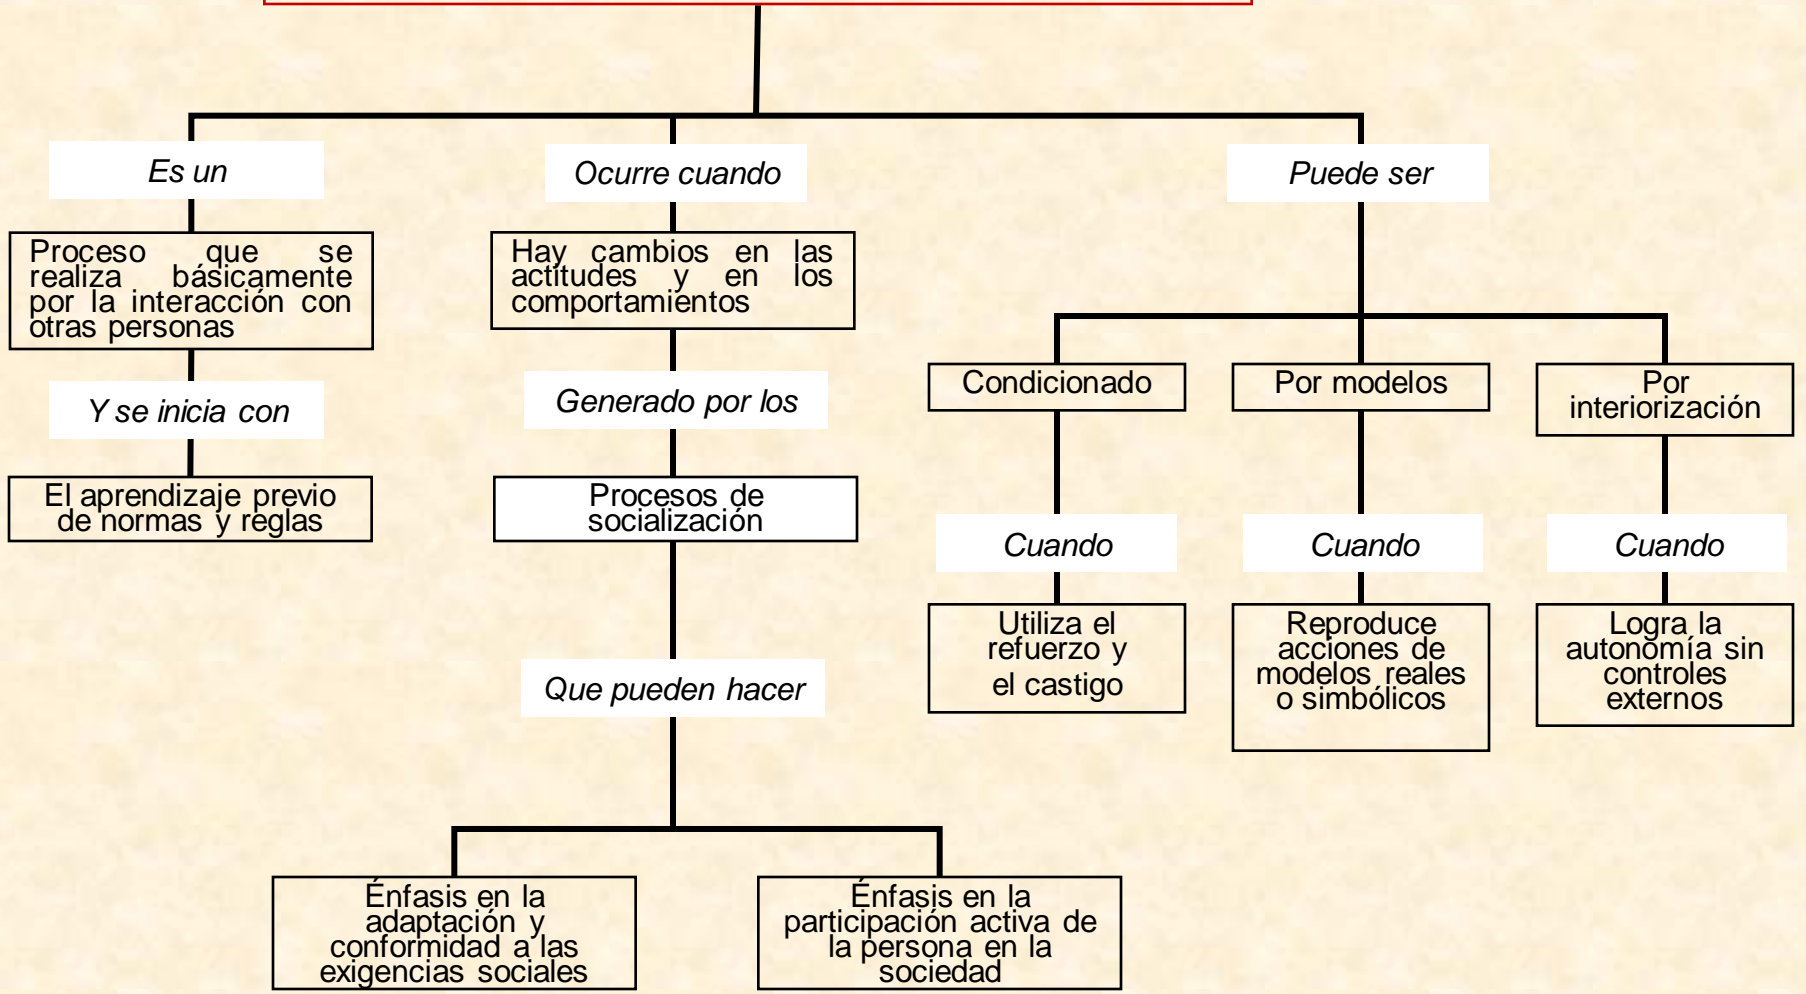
Es un

Proceso que se realiza básicamente por la interacción con otras personas

Y se inicia con

El aprendizaje previo de normas y reglas

Ocurre cuando

Hay cambios en las actitudes y en los comportamientos

Generado por los

Procesos de socialización

Que pueden hacer

Énfasis en la adaptación y conformidad a las exigencias sociales

Énfasis en la participación activa de la persona en la sociedad

Puede ser

Condicionado

Cuando

Utiliza el refuerzo y el castigo

Por modelos

Cuando

Reproduce acciones de modelos reales o simbólicos

Por interiorización

Cuando

Logra la autonomía sin controles externos